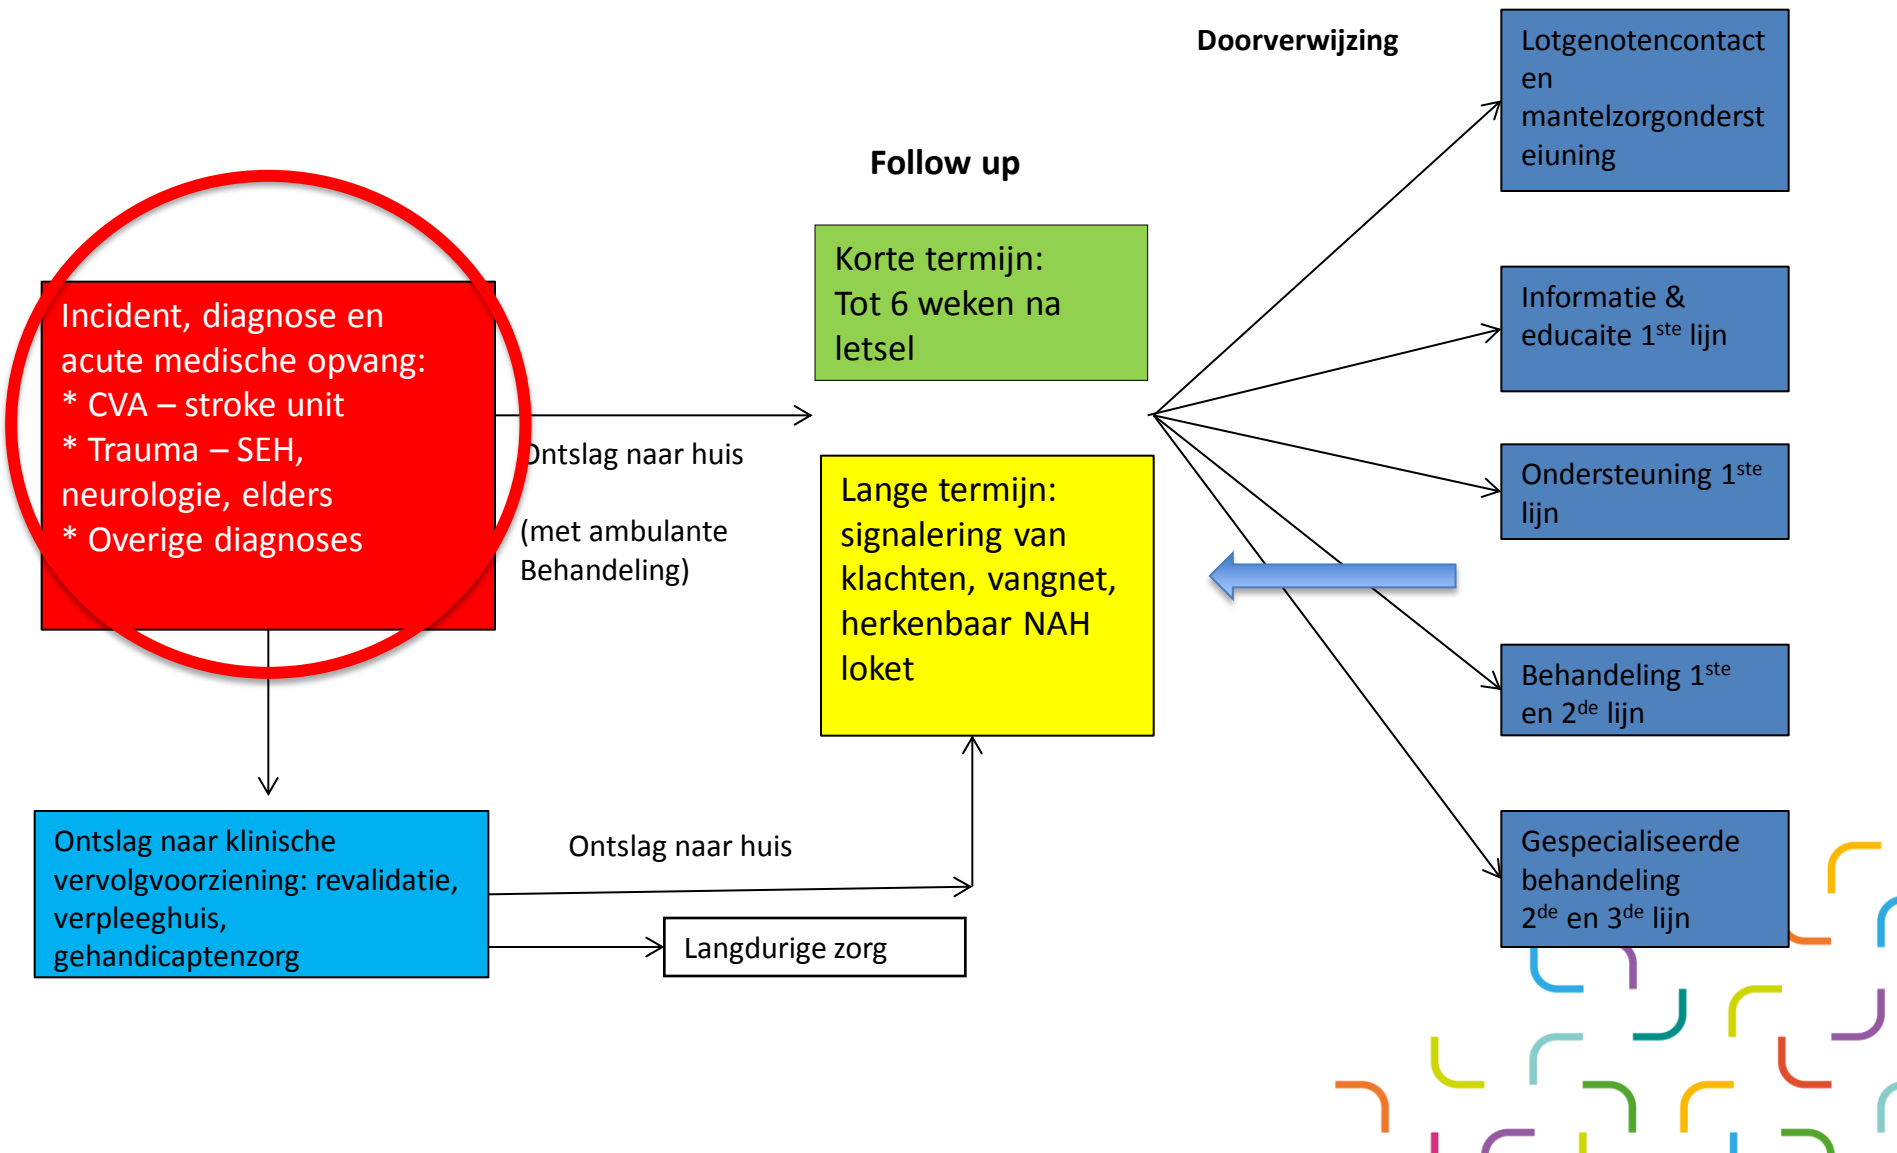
Doorverwijzing

Lotgenotencontact en mantelzorgondersteiuning

Follow up

Korte termijn:
Tot 6 weken na letsel

Informatie & educaite 1$^{ste}$ lijn

Incident, diagnose en acute medische opvang:
* CVA – stroke unit
* Trauma – SEH, neurologie, elders
* Overige diagnoses

Ontslag naar huis

(met ambulante Behandeling)

Lange termijn: signalering van klachten, vangnet, herkenbaar NAH loket

Ondersteuning 1$^{ste}$ lijn

Behandeling 1$^{ste}$ en 2$^{de}$ lijn

Ontslag naar klinische vervolgvoorziening: revalidatie, verpleeghuis, gehandicaptenzorg

Ontslag naar huis

Langdurige zorg

Gespecialiseerde behandeling 2$^{de}$ en 3$^{de}$ lijn